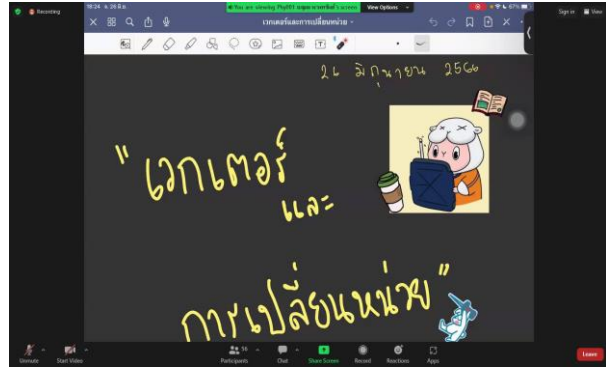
Recording

18:24 จ. 26 มิ.ย.

You are viewing Phy001 อนุสรา ศรีทอง's screen View Options

เวกเตอร์และการเปลี่ยนหน่วย

Sign in View

26 มิถุนายน 2566

"เวกเตอร์ และ การเปลี่ยนหน่วย"

Unmute Start Video Participants 14 Chat Share Screen Record Reactions Apps Leave